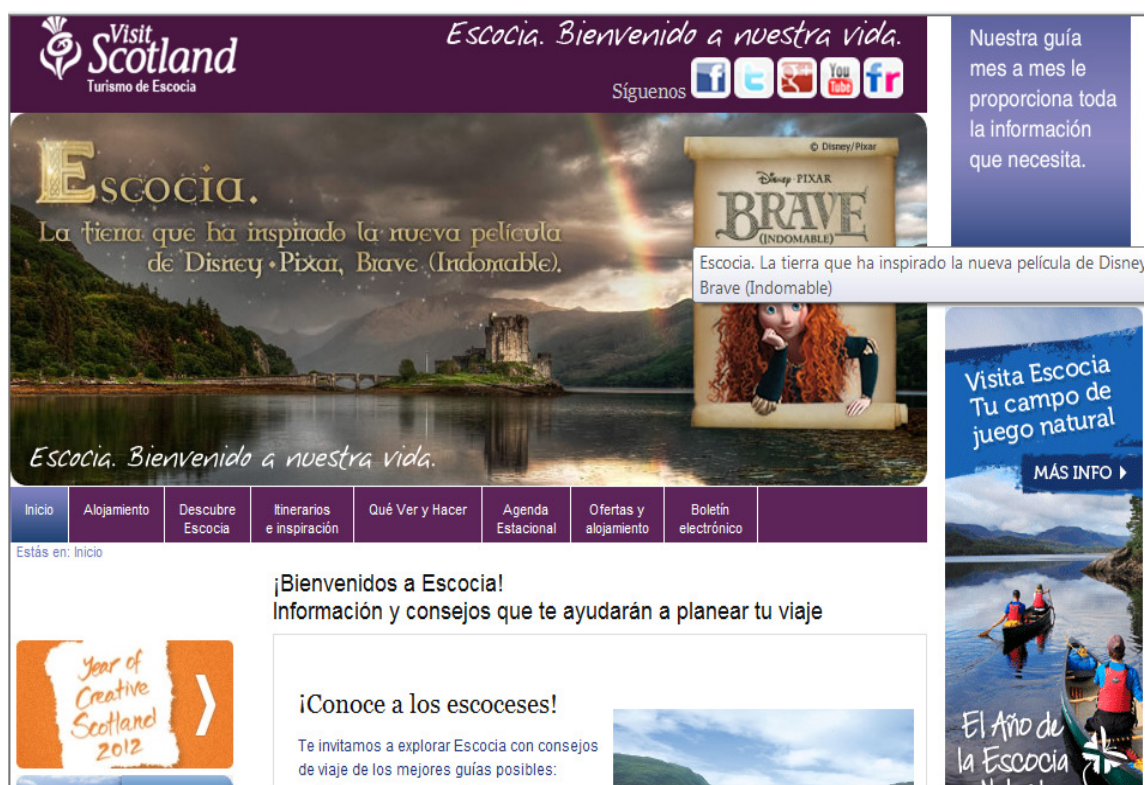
Visit Scotland
Turismo de Escocia

Escocia. Bienvenido a nuestra vida.

Síguenos

Nuestra guía mes a mes le proporciona toda la información que necesita.

Escocia.
La tierra que ha inspirado la nueva película de Disney · Pixar, Brave (Indomable).

© Disney/Pixar
DISNEY · PIXAR
BRAVE
(INDOMABLE)

Escocia. La tierra que ha inspirado la nueva película de Disney
Brave (Indomable)

Escocia. Bienvenido a nuestra vida.

Visita Escocia
Tu campo de juego natural
MÁS INFO

Inicio | Alojamiento | Descubre Escocia | Itinerarios e inspiración | Qué Ver y Hacer | Agenda Estacional | Ofertas y alojamiento | Boletín electrónico

Estás en: Inicio

¡Bienvenidos a Escocia!
Información y consejos que te ayudarán a planear tu viaje

Year of Creative Scotland 2012

¡Conoce a los escoceses!

Te invitamos a explorar Escocia con consejos de viaje de los mejores guías posibles:

El Año de la Escocia